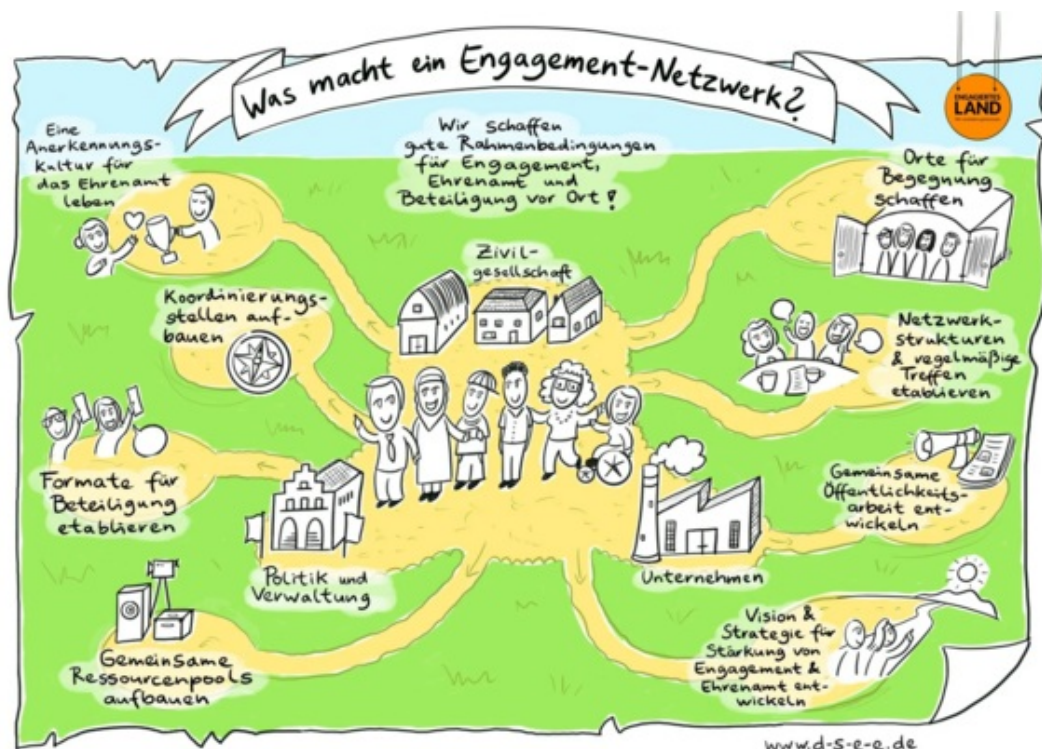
Was macht ein Engagement-Netzwerk?

ENGAGIERTES LAND

Wir schaffen gute Rahmenbedingungen für Engagement, Ehrenamt und Beteiligung vor Ort!

Eine Anerkennungskultur für das Ehrenamt leben

Orte für Begegnung schaffen

Zivilgesellschaft

Koordinierungsstellen aufbauen

Netzwerkstrukturen & regelmäßige Treffen etablieren

Formate für Beteiligung etablieren

Gemeinsame Öffentlichkeitsarbeit entwickeln

Politik und Verwaltung

Unternehmen

Vision & Strategie für Stärkung von Engagement & Ehrenamt entwickeln

Gemeinsame Ressourcenpools aufbauen

www.d-s-e-e.de